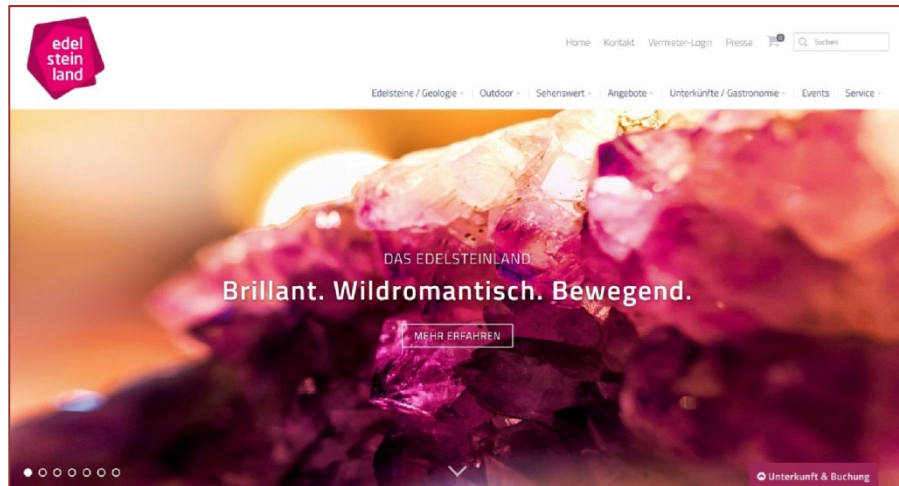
edel
stein
land

Home Kontakt Vermieter-Login Presse 0 Suchen

Edelsteine / Geologie Outdoor Sehenswert Angebote Unterkünfte / Gastronomie Events Service

DAS EDELSTEINLAND

Brillant. Wildromantisch. Bewegend.

MEHR ERFAHREN

Unterkunft & Buchung